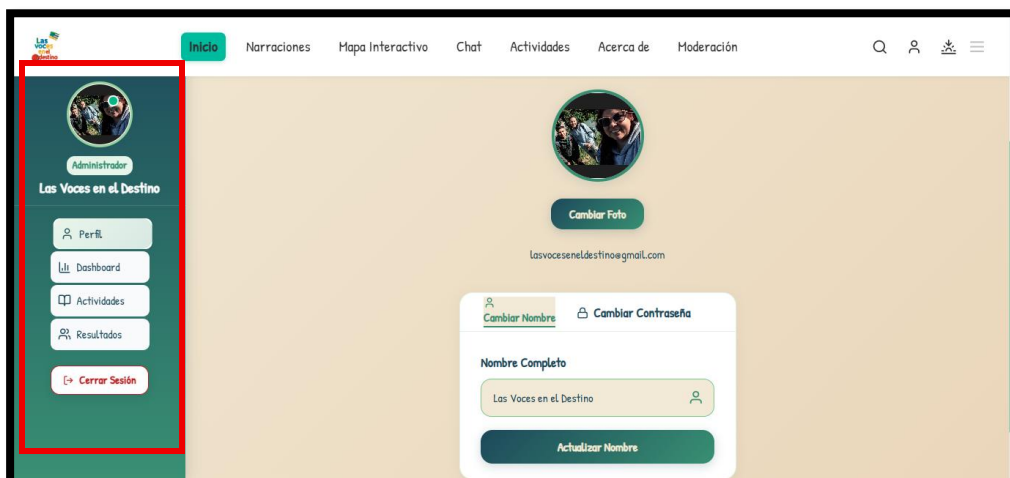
Las Voces en el Destino

Inicio Narraciones Mapa Interactivo Chat Actividades Acerca de Moderación

Administrador
Las Voces en el Destino

Perfil
Dashboard
Actividades
Resultados
Cerrar Sesión

Cambiar Foto

lasvoceseneldestino@gmail.com

Cambiar Nombre
Cambiar Contraseña

Nombre Completo
Las Voces en el Destino

Actualizar Nombre